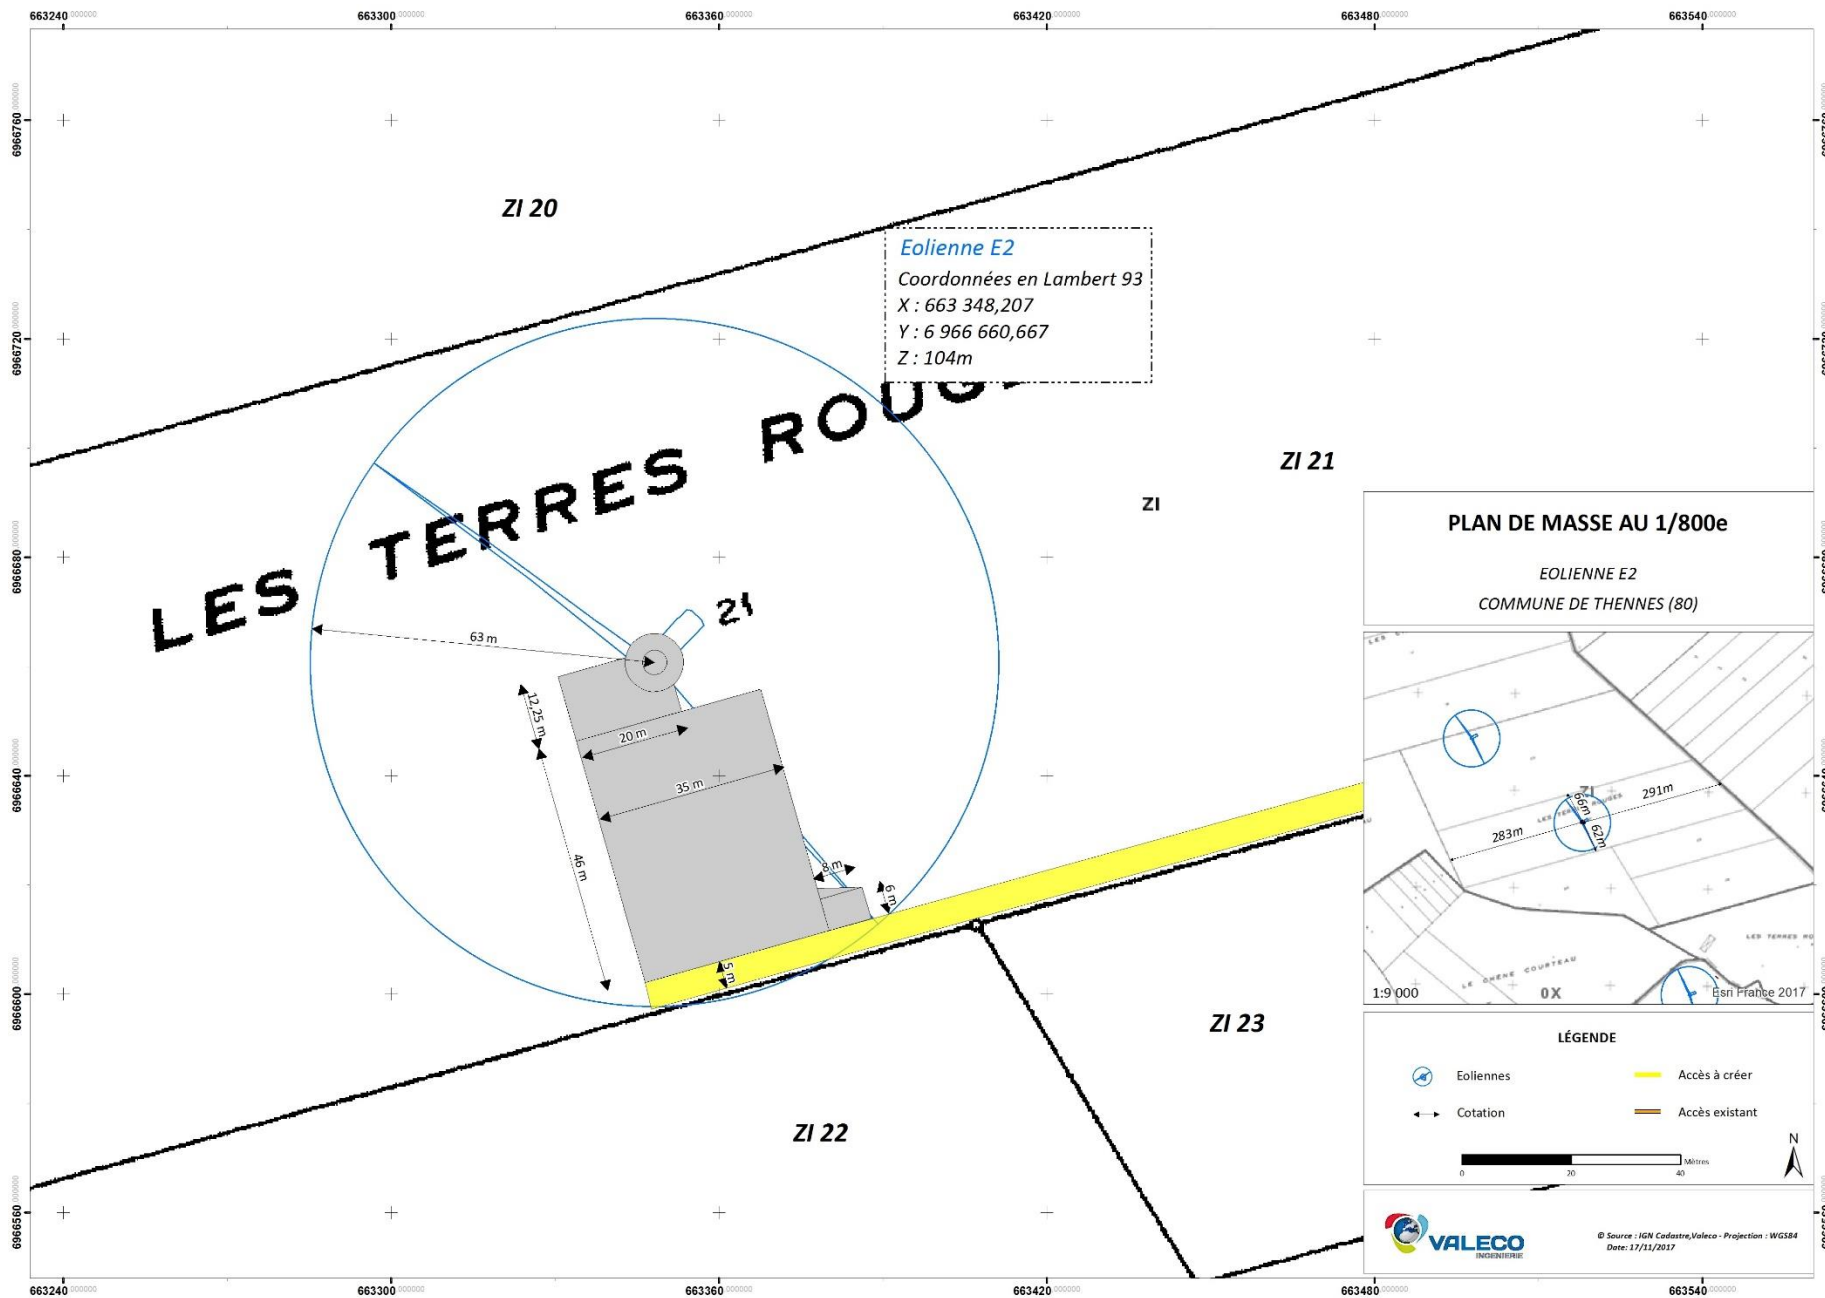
663240 663300 663360 663420 663480 663540

6966760 6966720 6966680 6966640 6966600 6966560

ZI 20

Eolienne E2
Coordonnées en Lambert 93
X : 663 348,207
Y : 6 966 660,667
Z : 104m

LES TERRES ROUG

ZI 21

ZI

ZI

63 m

12,25 m

20 m

35 m

46 m

8 m

6 m

5 m

PLAN DE MASSE AU 1/800e

EOLIENNE E2

COMMUNE DE THENNES (80)

66m

62m

291m

283m

LES TERRES RO

LE CHENE COURTEAU

1:9 000

0X

Esri France 2017

ZI 23

ZI 22

LÉGENDE

Eoliennes

Accès à créer

Cotation

Accès existant

0 20 40 Mètres

N

VALECO INGENIERIE

© Source : IGN Cadastre,Valeco - Projection : WGS84
Date: 17/11/2017

663240 663300 663360 663420 663480 663540